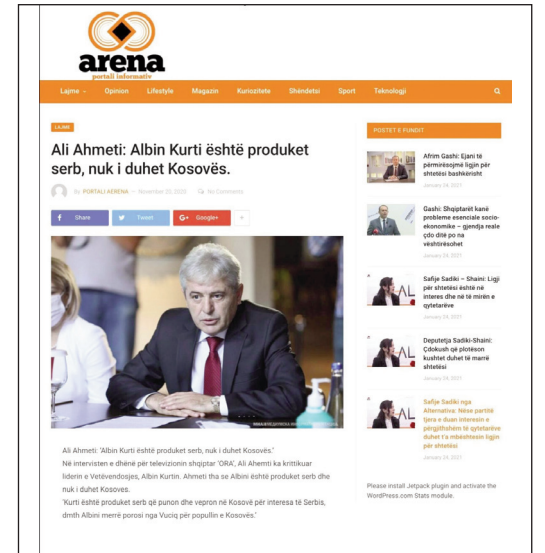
arena
portali informativ

Lajme Opinion Lifestyle Magazin Kuriozitete Shëndetsi Sport Teknologji

LAJME

Ali Ahmeti: Albin Kurti është produket serb, nuk i duhet Kosovës.

By PORTALI ARENA — November 20, 2020 No Comments

Share Tweet Google+

Ali Ahmeti: 'Albin Kurti është produket serb, nuk i duhet Kosovës.'

Në intervisten e dhënë për televizionin shqiptar 'ORA', Ali Ahemti ka krittikuar liderin e Vetëvendosjes, Albin Kurtin. Ahmeti tha se Albini është produket serb dhe nuk i duhet Kosoves.

'Kurti është produket serb që punon dhe vepron në Kosovë për interesa të Serbis, dmth Albini merrë porosi nga Vuciq për popullin e Kosovës.'

POSTET E FUNDIT

Afrim Gashi: Ejani të përmirësojmë ligjin për shtetësi bashkërisht
January 24, 2021

Gashi: Shqiptarët kanë probleme esenciale socio-ekonomike – gjendja reale çdo ditë po na vështirësohet
January 24, 2021

Safije Sadiki – Shaini: Ligji për shtetësi është në interes dhe në të mirën e qytetarëve
January 24, 2021

Deputetja Sadiki-Shaini: Çdokush që plotëson kushtet duhet të marrë shtetësi
January 24, 2021

Safije Sadiki nga Alternativa: Nëse partitë tjera e duan interesin e përgjithshëm të qytetarëve duhet t'a mbështesin ligjin për shtetësi
January 24, 2021

Please install Jetpack plugin and activate the WordPress.com Stats module.